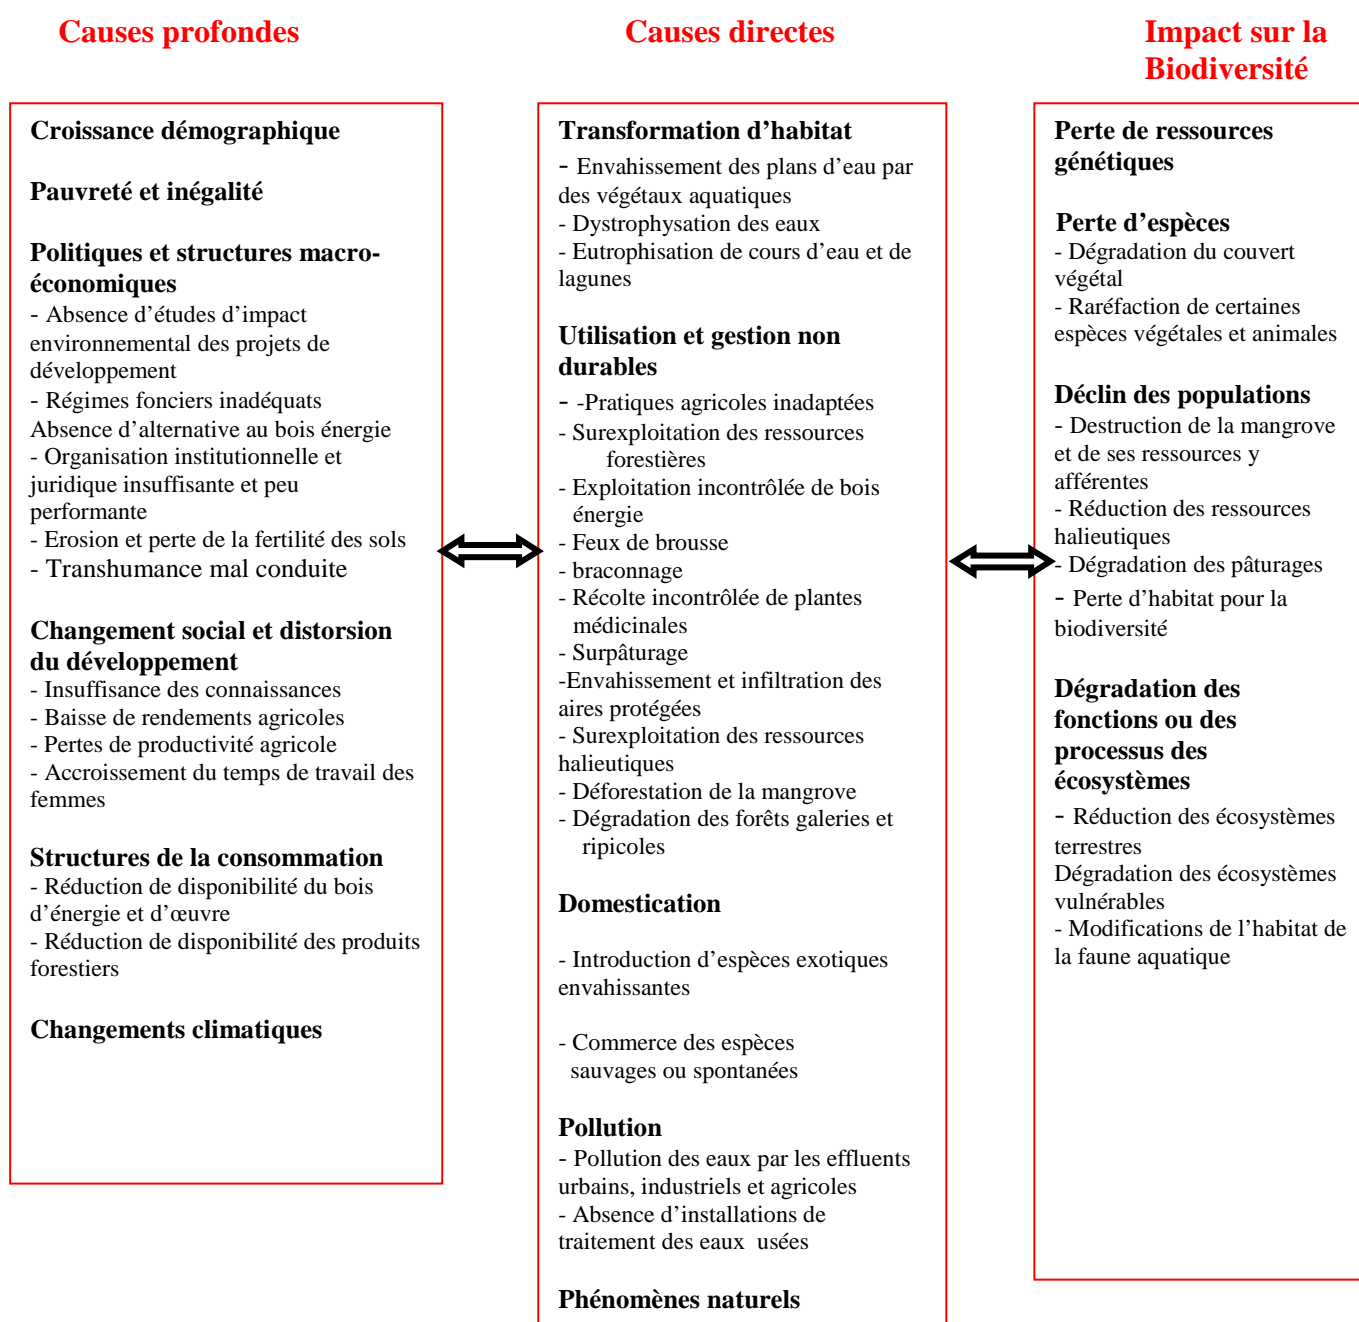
Causes profondes

Causes directes

Impact sur la Biodiversité

Croissance démographique

Pauvreté et inégalité

Politiques et structures macro-économiques
- Absence d'études d'impact environnemental des projets de développement
- Régimes fonciers inadéquats
Absence d'alternative au bois énergie
- Organisation institutionnelle et juridique insuffisante et peu performante
- Erosion et perte de la fertilité des sols
- Transhumance mal conduite

Changement social et distorsion du développement
- Insuffisance des connaissances
- Baisse de rendements agricoles
- Pertes de productivité agricole
- Accroissement du temps de travail des femmes

Structures de la consommation
- Réduction de disponibilité du bois d'énergie et d'œuvre
- Réduction de disponibilité des produits forestiers

Changements climatiques

Transformation d'habitat
- Envahissement des plans d'eau par des végétaux aquatiques
- Dystrophysation des eaux
- Eutrophisation de cours d'eau et de lagunes

Utilisation et gestion non durables
- -Pratiques agricoles inadaptées
- Surexploitation des ressources forestières
- Exploitation incontrôlée de bois énergie
- Feux de brousse
- braconnage
- Récolte incontrôlée de plantes médicinales
- Surpâturage
-Envahissement et infiltration des aires protégées
- Surexploitation des ressources halieutiques
- Déforestation de la mangrove
- Dégradation des forêts galeries et ripicoles

Domestication

- Introduction d'espèces exotiques envahissantes

- Commerce des espèces sauvages ou spontanées

Pollution
- Pollution des eaux par les effluents urbains, industriels et agricoles
- Absence d'installations de traitement des eaux usées

Phénomènes naturels

Perte de ressources génétiques

Perte d'espèces
- Dégradation du couvert végétal
- Raréfaction de certaines espèces végétales et animales

Déclin des populations
- Destruction de la mangrove et de ses ressources y afférentes
- Réduction des ressources halieutiques
- Dégradation des pâturages
- Perte d'habitat pour la biodiversité

Dégradation des fonctions ou des processus des écosystèmes
- Réduction des écosystèmes terrestres
Dégradation des écosystèmes vulnérables
- Modifications de l'habitat de la faune aquatique